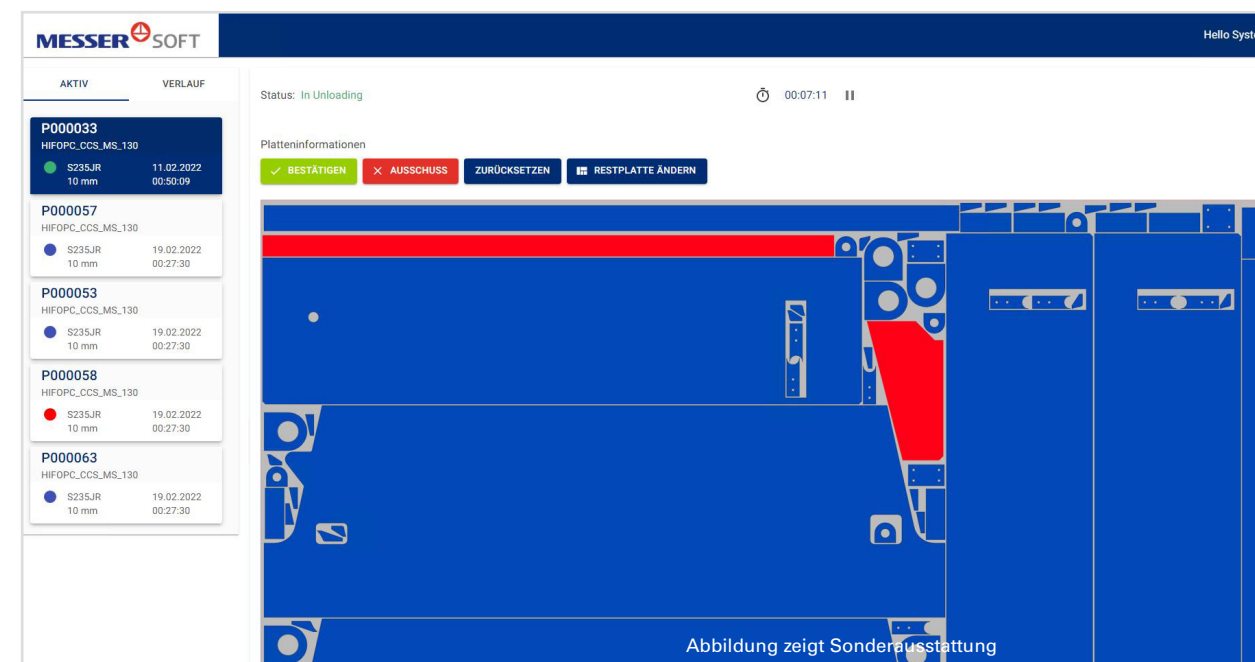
MESSER SOFT

Hello Syst

AKTIV
VERLAUF

P000033
HIFOPC_CCS_MS_130
S235JR 10 mm
11.02.2022 00:50:09

P000057
HIFOPC_CCS_MS_130
S235JR 10 mm
19.02.2022 00:27:30

P000053
HIFOPC_CCS_MS_130
S235JR 10 mm
19.02.2022 00:27:30

P000058
HIFOPC_CCS_MS_130
S235JR 10 mm
19.02.2022 00:27:30

P000063
HIFOPC_CCS_MS_130
S235JR 10 mm
19.02.2022 00:27:30

Status: In Unloading

00:07:11

Platteninformationen

BESTÄTIGEN
AUSSCHUSS
ZURÜCKSETZEN
RESTPLATTE ÄNDERN

Abbildung zeigt Sonderausstattung